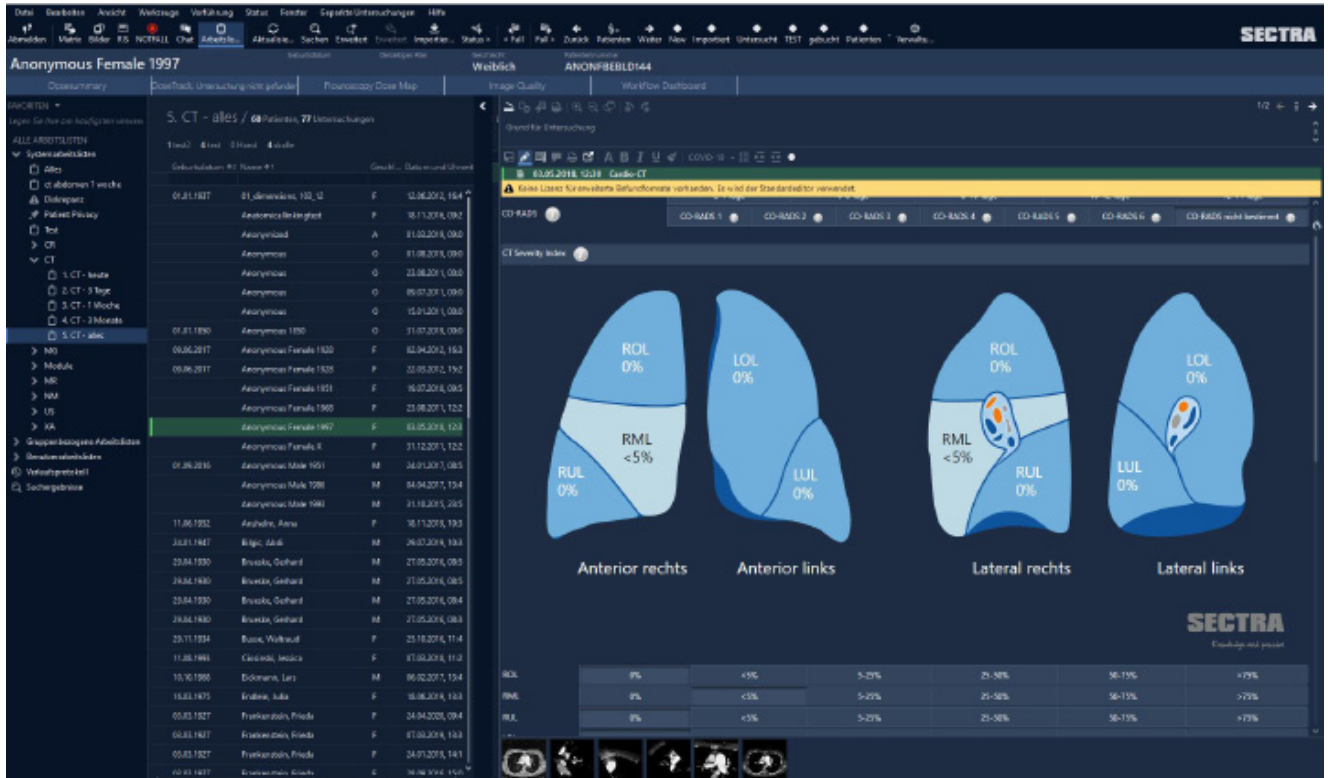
Datei Bearbeiten Ansicht Werkzeuge Vorführung Status Fenster Gespeicherte Untersuchungen Hilfe

Abmelden Matrix Bilder RIS NOTFALL Chat Arbeitsliste Aktualisieren Suchen Erweitert Importieren Status < Fall Fall > Zurück Patienten Weiter Neu Importiert Untersucht TEST gebucht Patienten Verwaltung

SECTRA

Anonymous Female 1997

Weiblich ANONFBEBLD144

Dosesummary DoseTrack: Untersuchung nicht gefunden Fluoroscopy Dose Map Image Quality Workflow Dashboard

FAVORITEN

ALLE ARBEITSLISTEN
Systemarbeitslisten
Alles
ct abdomen 1 woche
Diskrepanz
Patient Privacy
Test
CR
CT
1. CT - heute
2. CT - 3 Tage
3. CT - 1 Woche
4. CT - 3 Monate
5. CT - alles
MG
Module
MR
NM
US
XA
Gruppenbezogene Arbeitslisten
Benutzerarbeitslisten
Verlaufsprotokoll
Suchergebnisse

5. CT - alles / 68 Patienten, 77 Untersuchungen

| Geburtsdatum | Name | Geschl. | Datum und Uhrzeit |
|---|---|---|---|
| 01.01.1937 | 01_dimensions, 100_12 | F | 12.06.2012, 16:4 |
| | Anatomical Intelligence | F | 18.11.2016, 09:2 |
| | Anonymized | A | 01.02.2016, 09:0 |
| | Anonymous | O | 01.08.2019, 09:0 |
| | Anonymous | O | 23.08.2011, 09:0 |
| | Anonymous | O | 05.07.2011, 09:0 |
| | Anonymous | O | 15.01.2011, 09:0 |
| 01.01.1950 | Anonymous 1950 | O | 31.07.2019, 09:0 |
| 09.06.2017 | Anonymous Female 1920 | F | 02.04.2012, 16:3 |
| 09.06.2017 | Anonymous Female 1925 | F | 22.05.2012, 15:2 |
| | Anonymous Female 1951 | F | 16.07.2018, 09:5 |
| | Anonymous Female 1963 | F | 23.08.2011, 12:2 |
| | Anonymous Female 1997 | F | 03.05.2018, 12:3 |
| | Anonymous Female X | F | 31.12.2011, 12:2 |
| 01.09.2016 | Anonymous Male 1951 | M | 24.01.2017, 08:5 |
| | Anonymous Male 1986 | M | 04.04.2017, 13:4 |
| | Anonymous Male 1990 | M | 31.10.2015, 20:5 |
| 11.06.1952 | Andrdre, Anna | F | 18.11.2016, 10:3 |
| 24.01.1947 | Bilgic, Abdi | M | 29.07.2016, 10:3 |
| 29.04.1930 | Brueske, Gerhard | M | 27.05.2016, 09:3 |
| 29.04.1930 | Brueske, Gerhard | M | 27.05.2016, 08:5 |
| 29.04.1930 | Brueske, Gerhard | M | 27.05.2016, 09:4 |
| 29.04.1930 | Brueske, Gerhard | M | 27.05.2016, 08:3 |
| 23.11.1934 | Busse, Waltraud | F | 23.10.2016, 11:4 |
| 11.08.1995 | Ciocinski, Jessica | F | 07.03.2016, 11:2 |
| 10.10.1966 | Eickmann, Lars | M | 06.02.2017, 13:4 |
| 15.03.1975 | Erdtein, Julia | F | 18.08.2016, 13:3 |
| 03.03.1927 | Frankenstein, Frieda | F | 24.04.2020, 09:4 |
| 03.03.1927 | Frankenstein, Frieda | F | 07.03.2019, 13:3 |
| 03.03.1927 | Frankenstein, Frieda | F | 24.01.2019, 14:1 |

1/2

Grund für Untersuchung

COVID-19

03.05.2018, 12:30 Cardio-CT

Keine Lizenz für erweiterte Befundformate vorhanden. Es wird der Standardeditor verwendet.

CO-RADS

CO-RADS 1 CO-RADS 2 CO-RADS 3 CO-RADS 4 CO-RADS 5 CO-RADS 6 CO-RADS nicht bestimmt

CT Severity Index

ROL 0%
RML <5%
RUL 0%
LOL 0%
LUL 0%
ROL 0%
RML <5%
RUL 0%
LOL 0%
LUL 0%

Anterior rechts Anterior links Lateral rechts Lateral links

SECTRA
Knowledge and passion

| | | | | | | |
|---|---|---|---|---|---|---|
| ROL | 0% | <5% | 5-25% | 25-50% | 50-75% | >75% |
| RML | 0% | <5% | 5-25% | 25-50% | 50-75% | >75% |
| RUL | 0% | <5% | 5-25% | 25-50% | 50-75% | >75% |